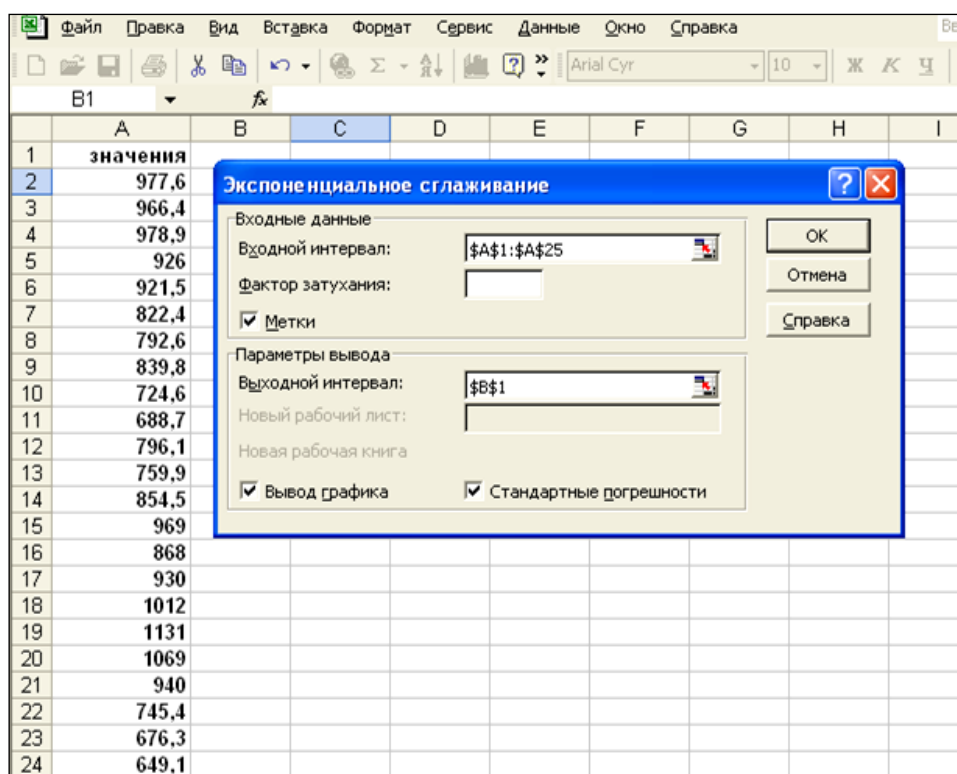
Файл Правка Вид Вставка Формат Сервис Данные Окно Справка Вв

Arial Cyr 10 Ж К Ч

B1 $f_x$

| | A | B | C | D | E | F | G | H | I |
|---|---|---|---|---|---|---|---|---|---|
| 1 | значения | | | | | | | | |
| 2 | 977,6 | | | | | | | | |
| 3 | 966,4 | | | | | | | | |
| 4 | 978,9 | | | | | | | | |
| 5 | 926 | | | | | | | | |
| 6 | 921,5 | | | | | | | | |
| 7 | 822,4 | | | | | | | | |
| 8 | 792,6 | | | | | | | | |
| 9 | 839,8 | | | | | | | | |
| 10 | 724,6 | | | | | | | | |
| 11 | 688,7 | | | | | | | | |
| 12 | 796,1 | | | | | | | | |
| 13 | 759,9 | | | | | | | | |
| 14 | 854,5 | | | | | | | | |
| 15 | 969 | | | | | | | | |
| 16 | 868 | | | | | | | | |
| 17 | 930 | | | | | | | | |
| 18 | 1012 | | | | | | | | |
| 19 | 1131 | | | | | | | | |
| 20 | 1069 | | | | | | | | |
| 21 | 940 | | | | | | | | |
| 22 | 745,4 | | | | | | | | |
| 23 | 676,3 | | | | | | | | |
| 24 | 649,1 | | | | | | | | |

Экспоненциальное сглаживание

Входные данные
Входной интервал: $A$1:$A$25
Фактор затухания:
Метки

Параметры вывода
Выходной интервал: $B$1
Новый рабочий лист:
Новая рабочая книга
Вывод графика
Стандартные погрешности

ОК
Отмена
Справка